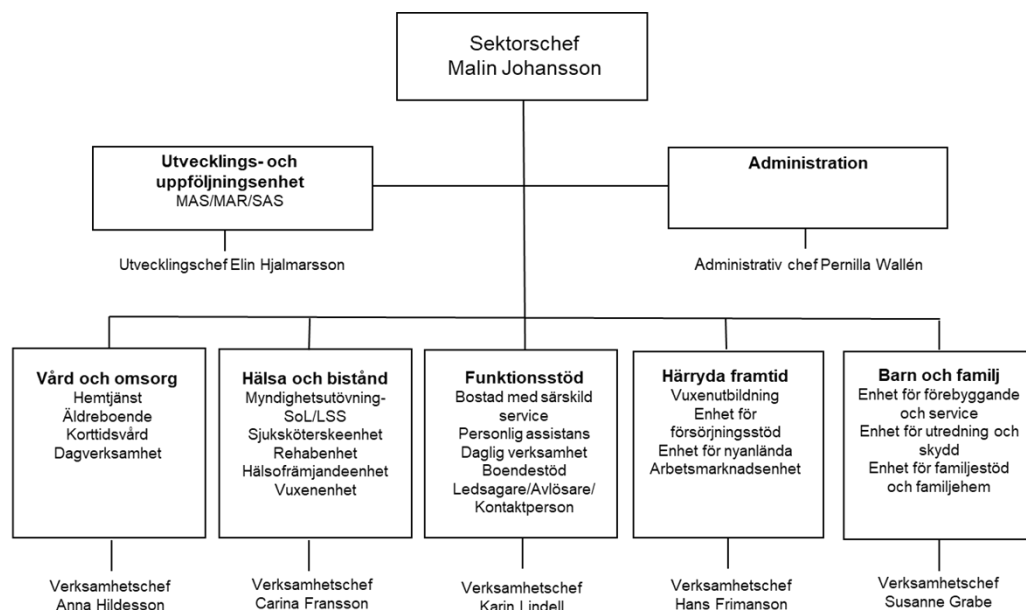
Sektorschef
Malin Johansson

Utvecklings- och uppföljningsenhet
MAS/MAR/SAS

Utvecklingschef Elin Hjalmarsson

Administration

Administrativ chef Pernilla Wallén

Vård och omsorg
Hemtjänst
Äldreboende
Korttidsvård
Dagverksamhet

Verksamhetschef
Anna Hildesson

Hälsa och bistånd
Myndighetsutövning-SoL/LSS
Sjuksköterskeenhet
Rehabenhet
Hälsofrämjandeenhet
Vuxenenhet

Verksamhetschef
Carina Fransson

Funktionsstöd
Bostad med särskild service
Personlig assistans
Daglig verksamhet
Boendestöd
Ledsagare/Avlösare/Kontaktperson

Verksamhetschef
Karin Lindell

Härryda framtid
Vuxenutbildning
Enhet för försörjningsstöd
Enhet för nyanlända
Arbetsmarknadsenhet

Verksamhetschef
Hans Frimanson

Barn och familj
Enhet för förebyggande och service
Enhet för utredning och skydd
Enhet för familjestöd och familjehem

Verksamhetschef
Susanne Grabe